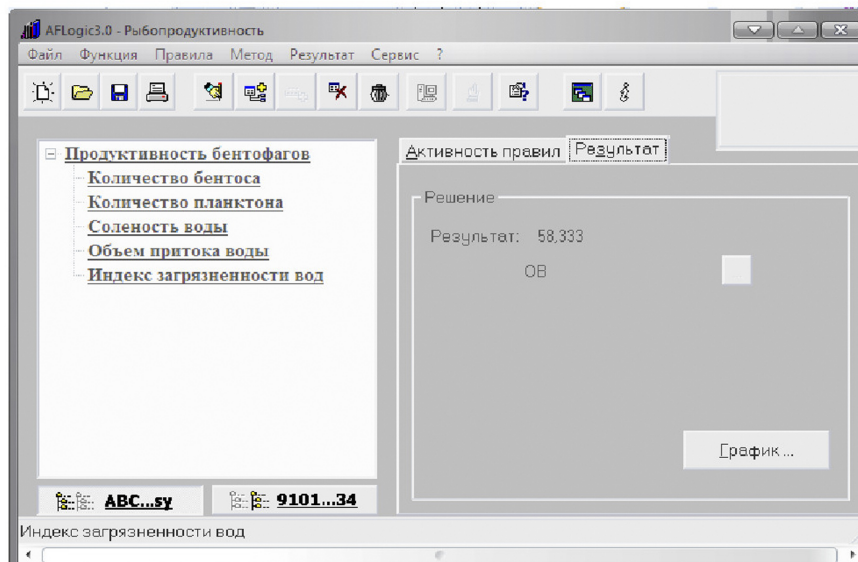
AFLogic3.0 - Рыбопродуктивность

Файл Функция Правила Метод Результат Сервис ?

Продуктивность бентофагов
Количество бентоса
Количество планктона
Соленость воды
Объем притока воды
Индекс загрязненности вод

Активность правил Результат

Решение
Результат: 58,333
OB

График ...

ABC...sy
9101...34

Индекс загрязненности вод